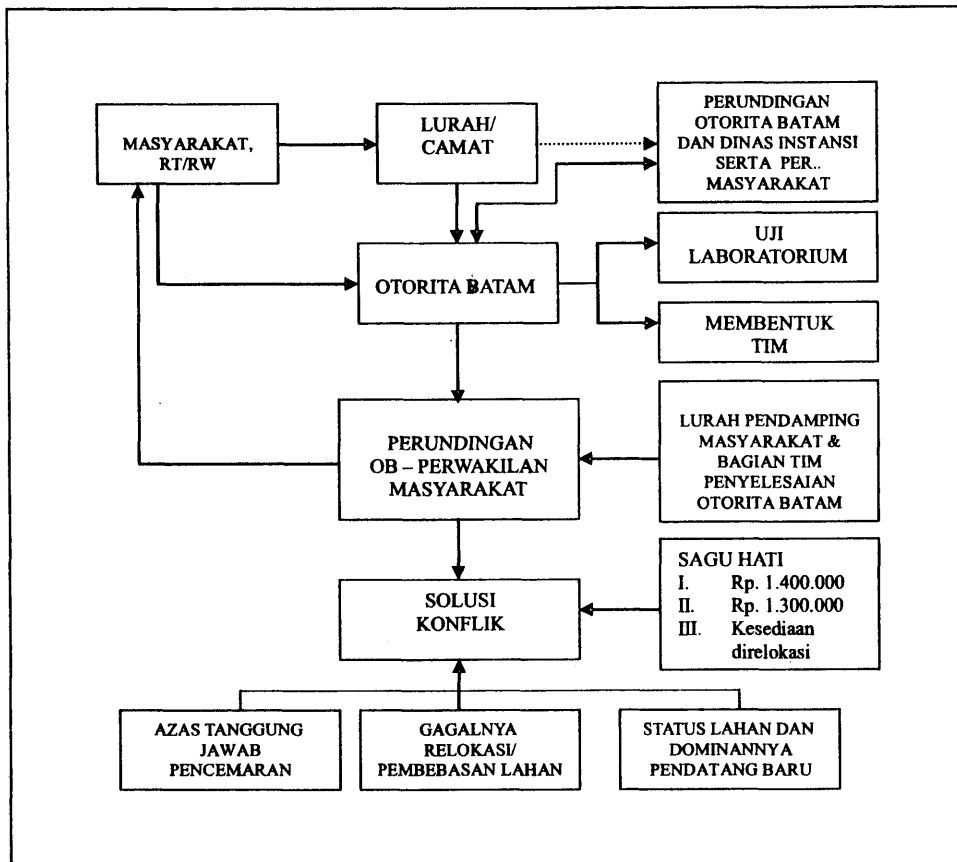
MASYARAKAT, RT/RW

LURAH/ CAMAT

PERUNDINGAN OTORITA BATAM DAN DINAS INSTANSI SERTA PER.. MASYARAKAT

OTORITA BATAM

UJI LABORATORIUM

MEMBENTUK TIM

PERUNDINGAN OB – PERWAKILAN MASYARAKAT

LURAH PENDAMPING MASYARAKAT & BAGIAN TIM PENYELESAIAN OTORITA BATAM

SOLUSI KONFLIK

SAGU HATI
I. Rp. 1.400.000
II. Rp. 1.300.000
III. Kesediaan direlokasi

AZAS TANGGUNG JAWAB PENCEMARAN

GAGALNYA RELOKASI/ PEMBEBASAN LAHAN

STATUS LAHAN DAN DOMINANNYA PENDATANG BARU